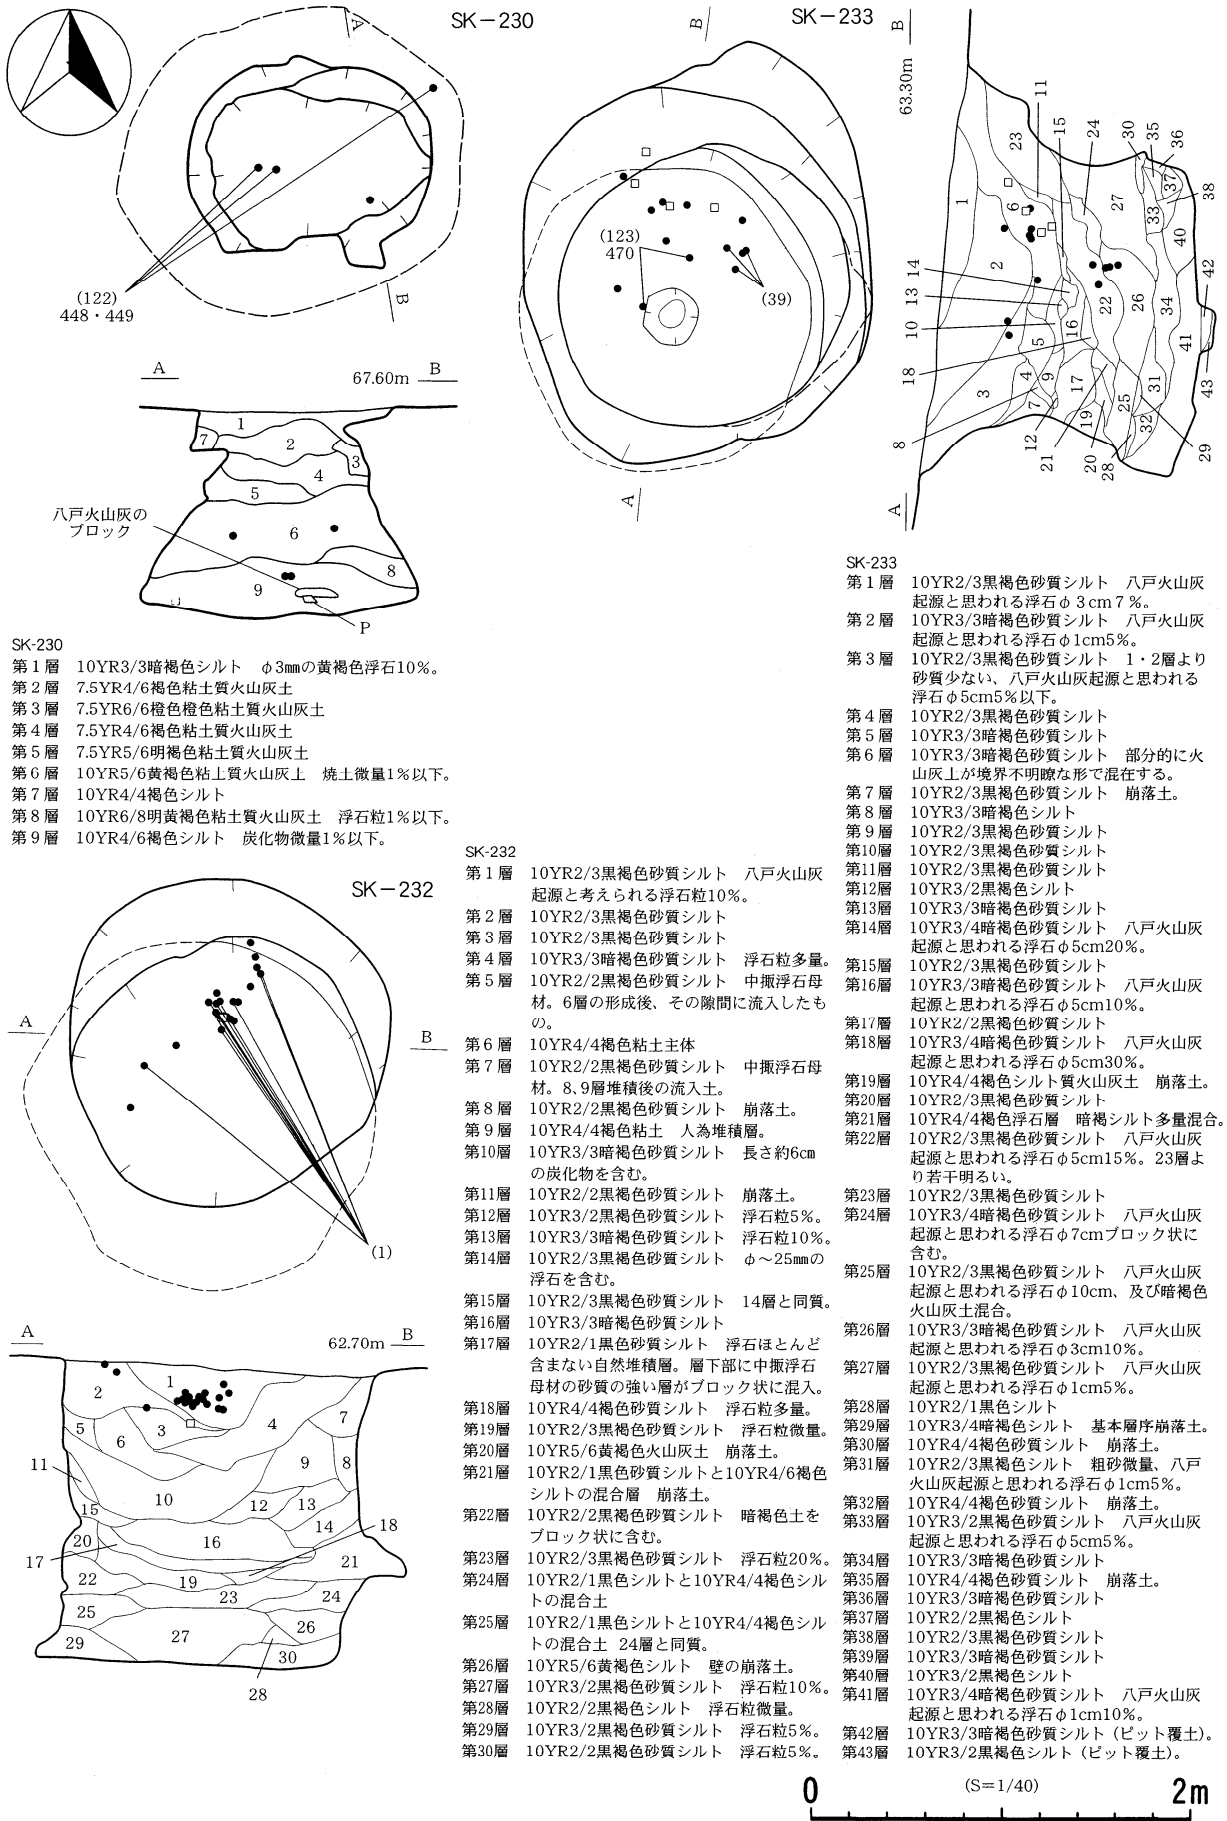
SK－230

A

B

(122)
448・449

A

67.60m B

1
2
3
4
5
6
7
8
9

八戸火山灰のブロック

P

SK-230
第１層　10YR3/3暗褐色シルト　φ3㎜の黄褐色浮石10％。
第２層　7.5YR4/6褐色粘土質火山灰土
第３層　7.5YR6/6橙色橙色粘土質火山灰土
第４層　7.5YR4/6褐色粘土質火山灰土
第５層　7.5YR5/6明褐色粘土質火山灰土
第６層　10YR5/6黄褐色粘土質火山灰土　焼土微量1％以下。
第７層　10YR4/4褐色シルト
第８層　10YR6/8明黄褐色粘土質火山灰土　浮石粒1％以下。
第９層　10YR4/6褐色シルト　炭化物微量1％以下。

SK－233

B

(123)
470

(39)

A

B

63.30m

1
2
3
4
5
6
7
8
9
10
11
12
13
14
15
16
17
18
19
20
21
22
23
24
25
26
27
28
29
30
31
32
33
34
35
36
37
38
40
41
42
43

A

SK-233
第１層　10YR2/3黒褐色砂質シルト　八戸火山灰起源と思われる浮石φ３cm７％。
第２層　10YR3/3暗褐色砂質シルト　八戸火山灰起源と思われる浮石φ1cm5％。
第３層　10YR2/3黒褐色砂質シルト　1・2層より砂質少ない、八戸火山灰起源と思われる浮石φ5cm5％以下。
第４層　10YR2/3黒褐色砂質シルト
第５層　10YR3/3暗褐色砂質シルト
第６層　10YR3/3暗褐色砂質シルト　部分的に火山灰土が境界不明瞭な形で混在する。
第７層　10YR2/3黒褐色砂質シルト　崩落土。
第８層　10YR3/3暗褐色シルト
第９層　10YR2/3黒褐色砂質シルト
第10層　10YR2/3黒褐色砂質シルト
第11層　10YR2/3黒褐色砂質シルト
第12層　10YR3/2黒褐色シルト
第13層　10YR3/3暗褐色砂質シルト
第14層　10YR3/4暗褐色砂質シルト　八戸火山灰起源と思われる浮石φ5cm20％。
第15層　10YR2/3黒褐色砂質シルト
第16層　10YR3/3暗褐色砂質シルト　八戸火山灰起源と思われる浮石φ5cm10％。
第17層　10YR2/2黒褐色砂質シルト
第18層　10YR3/4暗褐色砂質シルト　八戸火山灰起源と思われる浮石φ5cm30％。
第19層　10YR4/4褐色シルト質火山灰土　崩落土。
第20層　10YR2/3黒褐色砂質シルト
第21層　10YR4/4褐色浮石層　暗褐シルト多量混合。
第22層　10YR2/3黒褐色砂質シルト　八戸火山灰起源と思われる浮石φ5cm15％。23層より若干明るい。
第23層　10YR2/3黒褐色砂質シルト
第24層　10YR3/4暗褐色砂質シルト　八戸火山灰起源と思われる浮石φ7cmブロック状に含む。
第25層　10YR2/3黒褐色砂質シルト　八戸火山灰起源と思われる浮石φ10cm、及び暗褐色火山灰土混合。
第26層　10YR3/3暗褐色砂質シルト　八戸火山灰起源と思われる浮石φ3cm10％。
第27層　10YR2/3黒褐色砂質シルト　八戸火山灰起源と思われる浮石φ1cm5％。
第28層　10YR2/1黒色シルト
第29層　10YR3/4暗褐色シルト　基本層序崩落土。
第30層　10YR4/4褐色砂質シルト　崩落土。
第31層　10YR2/3黒褐色シルト　粗砂微量、八戸火山灰起源と思われる浮石φ1cm5％。
第32層　10YR4/4褐色砂質シルト　崩落土。
第33層　10YR3/2黒褐色砂質シルト　八戸火山灰起源と思われる浮石φ5cm5％。
第34層　10YR3/3暗褐色砂質シルト
第35層　10YR4/4褐色砂質シルト　崩落土。
第36層　10YR3/3暗褐色砂質シルト
第37層　10YR2/2黒褐色シルト
第38層　10YR2/3黒褐色砂質シルト
第39層　10YR3/3暗褐色砂質シルト
第40層　10YR3/2黒褐色シルト
第41層　10YR3/4暗褐色砂質シルト　八戸火山灰起源と思われる浮石φ1cm10％。
第42層　10YR3/3暗褐色砂質シルト（ピット覆土）。
第43層　10YR3/2黒褐色シルト（ピット覆土）。

SK－232

A

B

(1)

A

62.70m B

1
2
3
4
5
6
7
8
9
10
11
12
13
14
15
16
17
18
19
20
21
22
23
24
25
26
27
28
29
30

SK-232
第１層　10YR2/3黒褐色砂質シルト　八戸火山灰起源と考えられる浮石粒10％。
第２層　10YR2/3黒褐色砂質シルト
第３層　10YR2/3黒褐色砂質シルト
第４層　10YR3/3暗褐色砂質シルト　浮石粒多量。
第５層　10YR2/2黒褐色砂質シルト　中掫浮石母材。6層の形成後、その隙間に流入したもの。
第６層　10YR4/4褐色粘土主体
第７層　10YR2/2黒褐色砂質シルト　中掫浮石母材。8、9層堆積後の流入土。
第８層　10YR2/2黒褐色砂質シルト　崩落土。
第９層　10YR4/4褐色粘土　人為堆積層。
第10層　10YR3/3暗褐色砂質シルト　長さ約6㎝の炭化物を含む。
第11層　10YR2/2黒褐色砂質シルト　崩落土。
第12層　10YR3/2黒褐色砂質シルト　浮石粒5％。
第13層　10YR3/3暗褐色砂質シルト　浮石粒10％。
第14層　10YR2/3黒褐色砂質シルト　φ～25㎜の浮石を含む。
第15層　10YR2/3黒褐色砂質シルト　14層と同質。
第16層　10YR3/3暗褐色砂質シルト
第17層　10YR2/1黒色砂質シルト　浮石ほとんど含まない自然堆積層。層下部に中掫浮石母材の砂質の強い層がブロック状に混入。
第18層　10YR4/4褐色砂質シルト　浮石粒多量。
第19層　10YR2/3黒褐色砂質シルト　浮石粒微量。
第20層　10YR5/6黄褐色火山灰土　崩落土。
第21層　10YR2/1黒色砂質シルトと10YR4/6褐色シルトの混合層　崩落土。
第22層　10YR2/2黒褐色砂質シルト　暗褐色土をブロック状に含む。
第23層　10YR2/3黒褐色砂質シルト　浮石粒20％。
第24層　10YR2/1黒色シルトと10YR4/4褐色シルトの混合土
第25層　10YR2/1黒色シルトと10YR4/4褐色シルトの混合土　24層と同質。
第26層　10YR5/6黄褐色シルト　壁の崩落土。
第27層　10YR3/2黒褐色砂質シルト　浮石粒10％。
第28層　10YR2/2黒褐色シルト　浮石粒微量。
第29層　10YR3/2黒褐色砂質シルト　浮石粒5％。
第30層　10YR2/2黒褐色砂質シルト　浮石粒5％。

0　(S=1/40)　2m